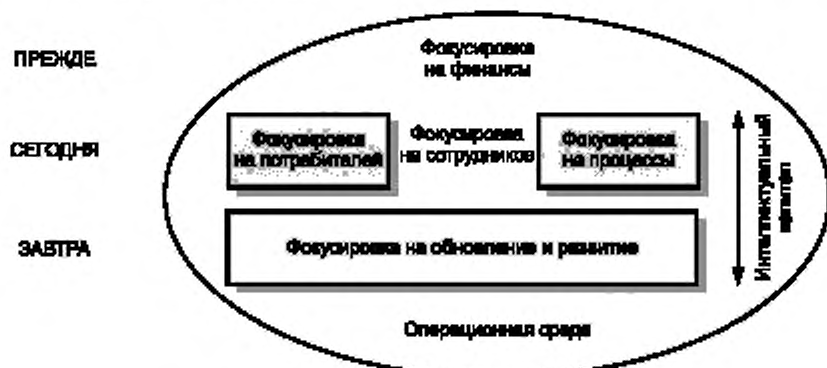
ПРЕЖДЕ

Фокусировка на финансы

СЕГОДНЯ

Фокусировка на потребителей

Фокусировка на сотрудников

Фокусировка на процессы

Интеллектуальный капитал

ЗАВТРА

Фокусировка на обновление и развитие

Операционная среда